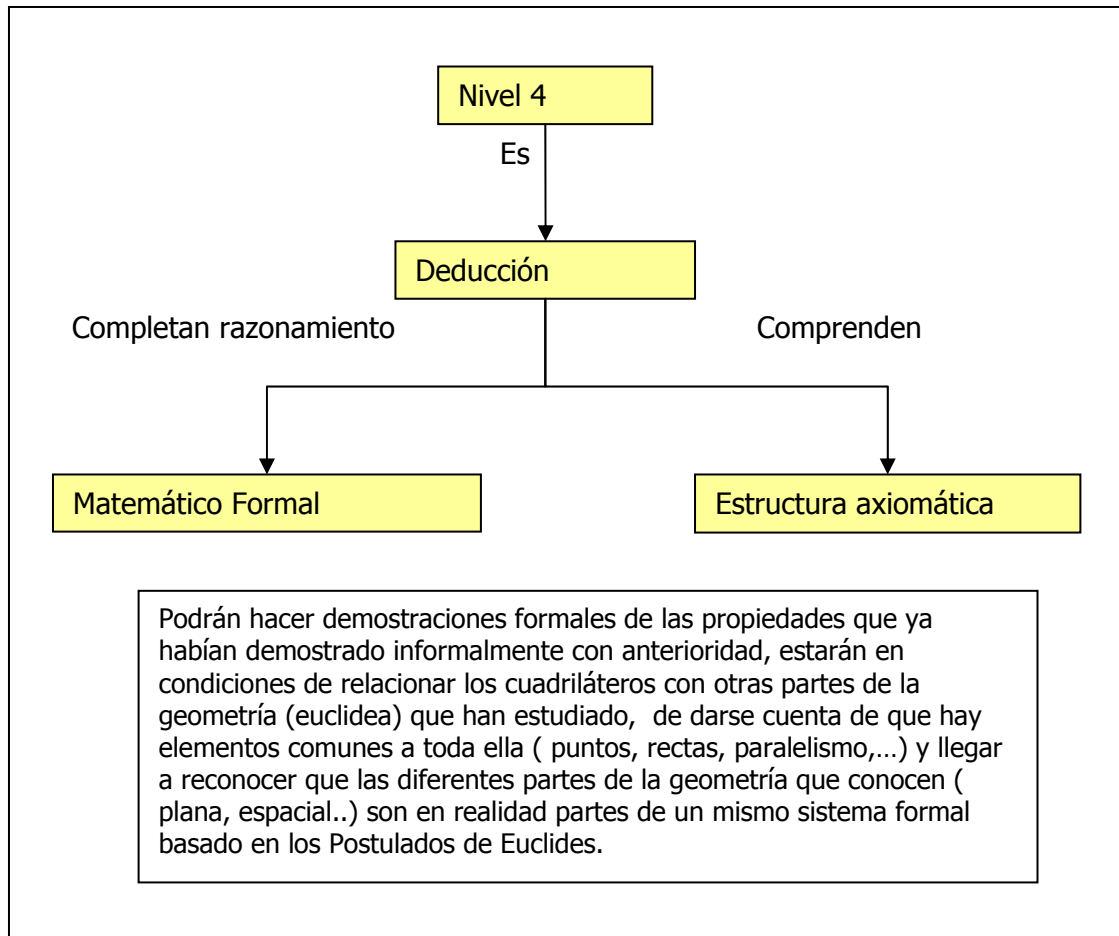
Nivel 4

Es

Deducción

Completan razonamiento

Comprenden

Matemático Formal

Estructura axiomática

Podrán hacer demostraciones formales de las propiedades que ya habían demostrado informalmente con anterioridad, estarán en condiciones de relacionar los cuadriláteros con otras partes de la geometría (euclidea) que han estudiado, de darse cuenta de que hay elementos comunes a toda ella ( puntos, rectas, paralelismo,…) y llegar a reconocer que las diferentes partes de la geometría que conocen ( plana, espacial..) son en realidad partes de un mismo sistema formal basado en los Postulados de Euclides.